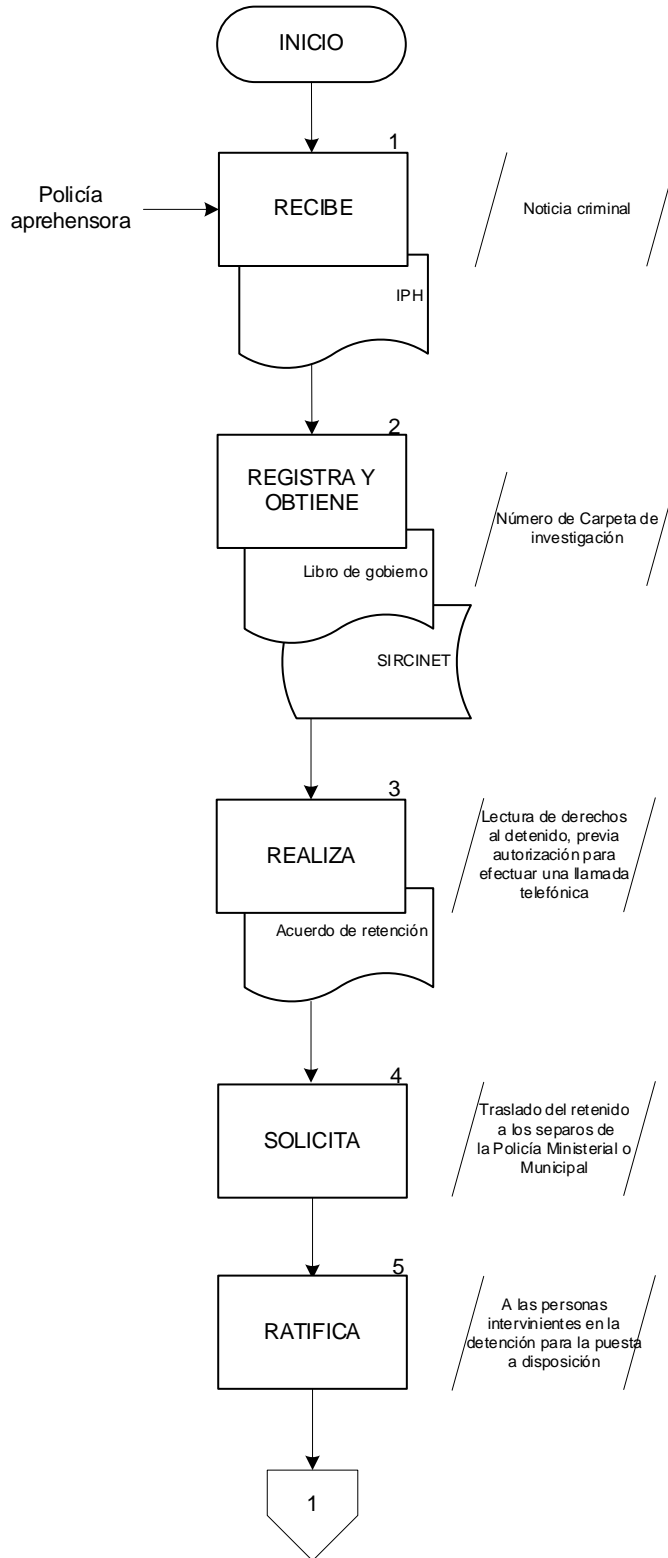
INICIO

Policía aprehensora

1

RECIBE

Noticia criminal

IPH

2

REGISTRA Y OBTIENE

Número de Carpeta de investigación

Libro de gobierno

SIRCINET

3

REALIZA

Lectura de derechos al detenido, previa autorización para efectuar una llamada telefónica

Acuerdo de retención

4

SOLICITA

Traslado del retenido a los separos de la Policía Ministerial o Municipal

5

RATIFICA

A las personas intervinientes en la detención para la puesta a disposición

1